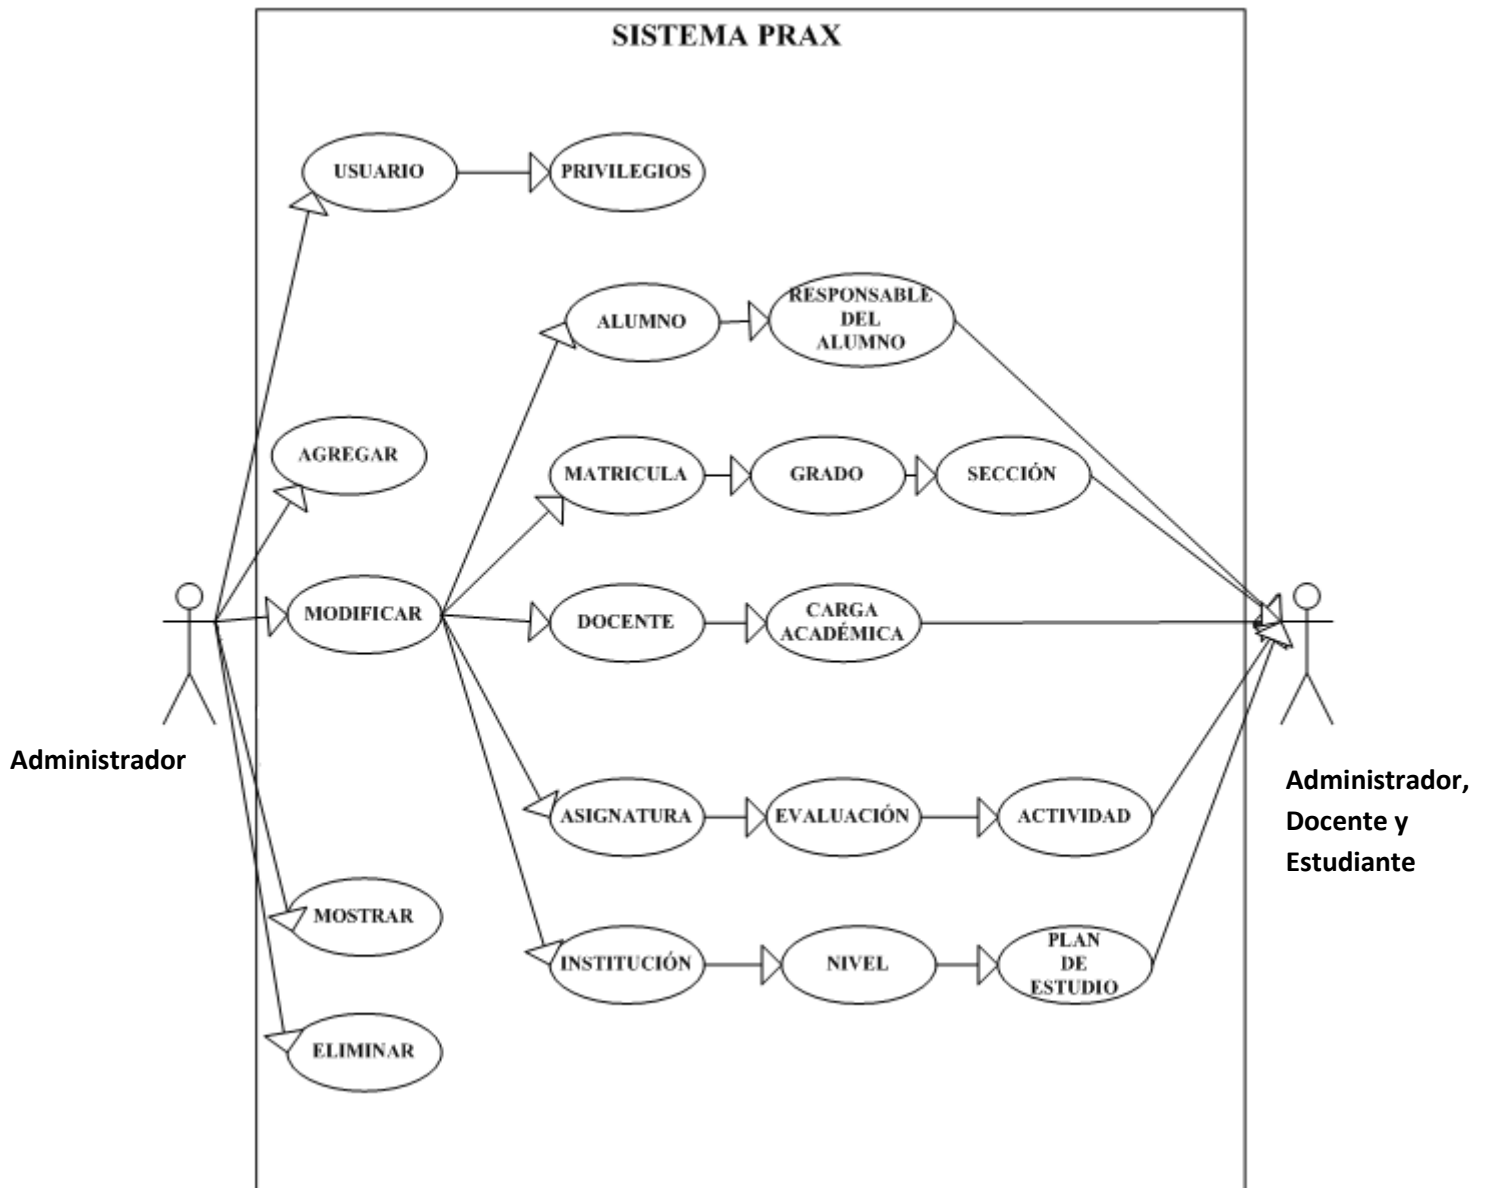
SISTEMA PRAX

USUARIO

PRIVILEGIOS

ALUMNO

RESPONSABLE DEL ALUMNO

AGREGAR

MATRICULA

GRADO

SECCIÓN

MODIFICAR

DOCENTE

CARGA ACADÉMICA

Administrador

ASIGNATURA

EVALUACIÓN

ACTIVIDAD

Administrador, Docente y Estudiante

MOSTRAR

INSTITUCIÓN

NIVEL

PLAN DE ESTUDIO

ELIMINAR